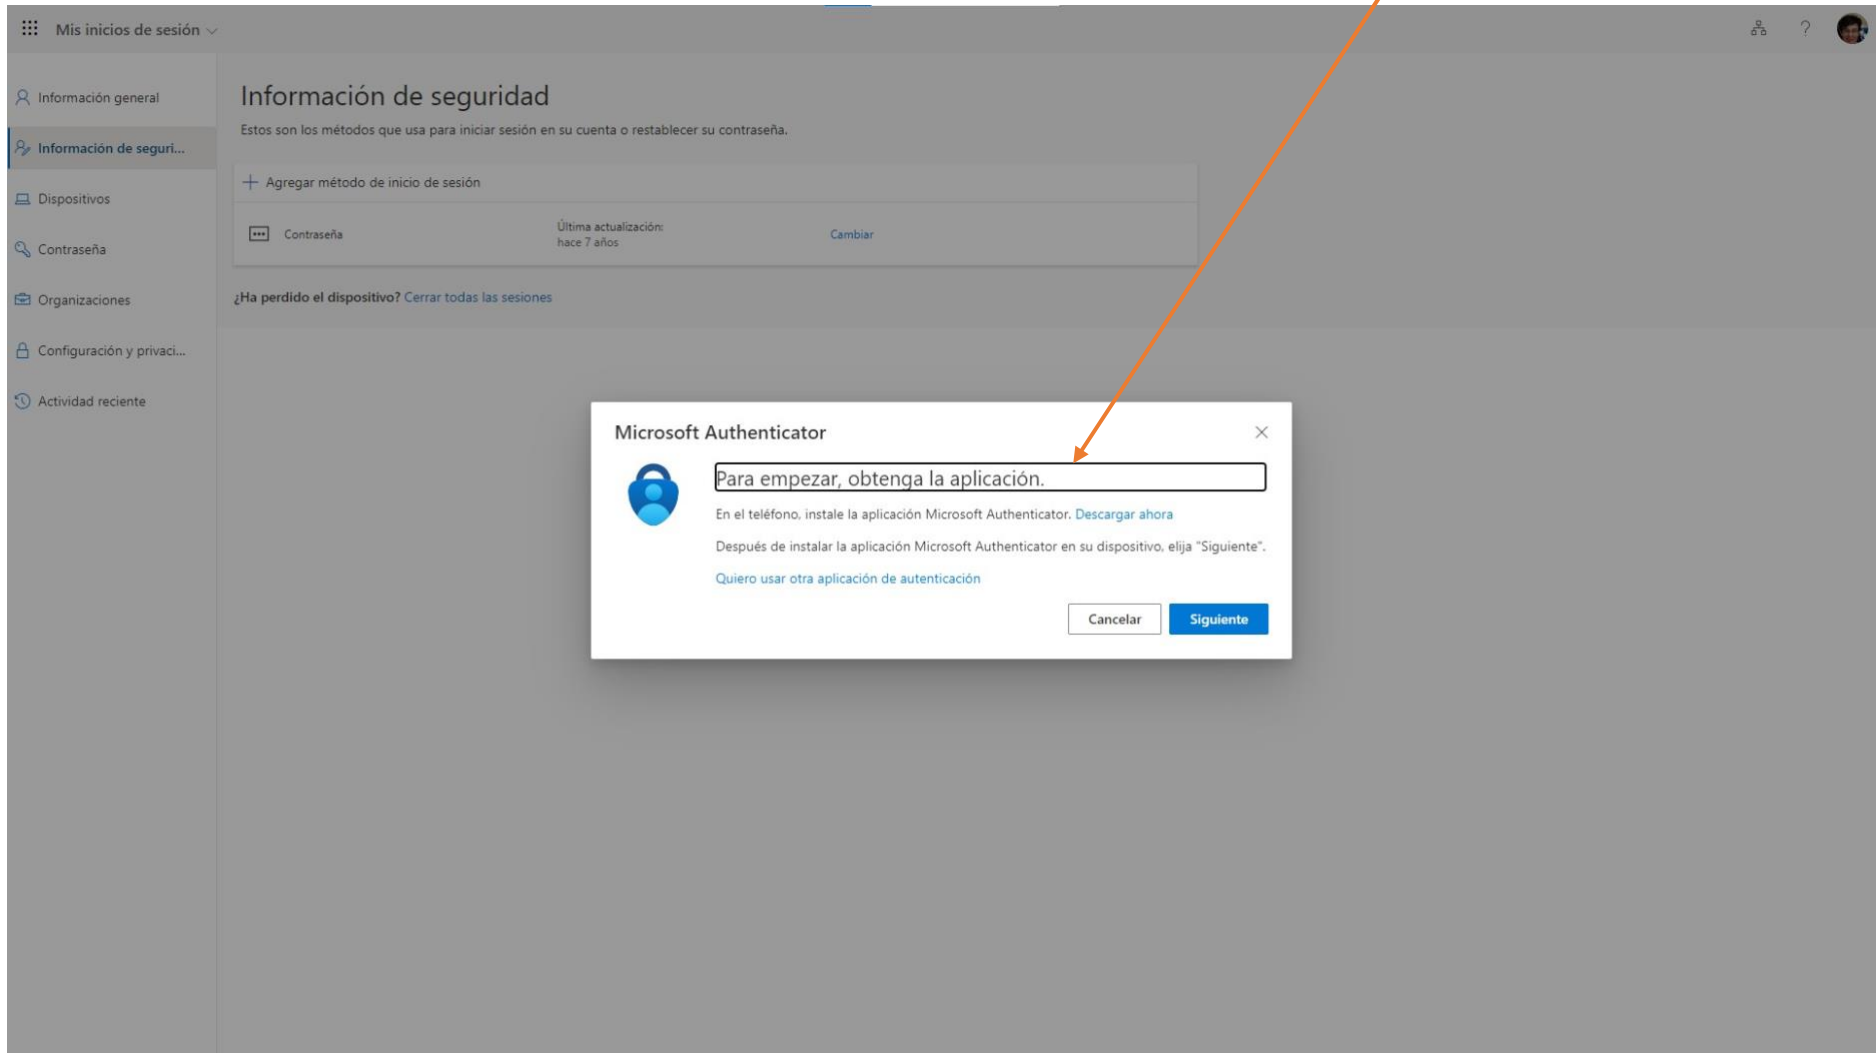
Mis inicios de sesión

Información general
Información de seguri...
Dispositivos
Contraseña
Organizaciones
Configuración y privaci...
Actividad reciente

Información de seguridad
Estos son los métodos que usa para iniciar sesión en su cuenta o restablecer su contraseña.

+ Agregar método de inicio de sesión

| Contraseña | Última actualización: hace 7 años | Cambiar |
|---|---|---|

¿Ha perdido el dispositivo? Cerrar todas las sesiones

Microsoft Authenticator

Para empezar, obtenga la aplicación.

En el teléfono, instale la aplicación Microsoft Authenticator. Descargar ahora

Después de instalar la aplicación Microsoft Authenticator en su dispositivo, elija "Siguiente".

Quiero usar otra aplicación de autenticación

Cancelar
Siguiente